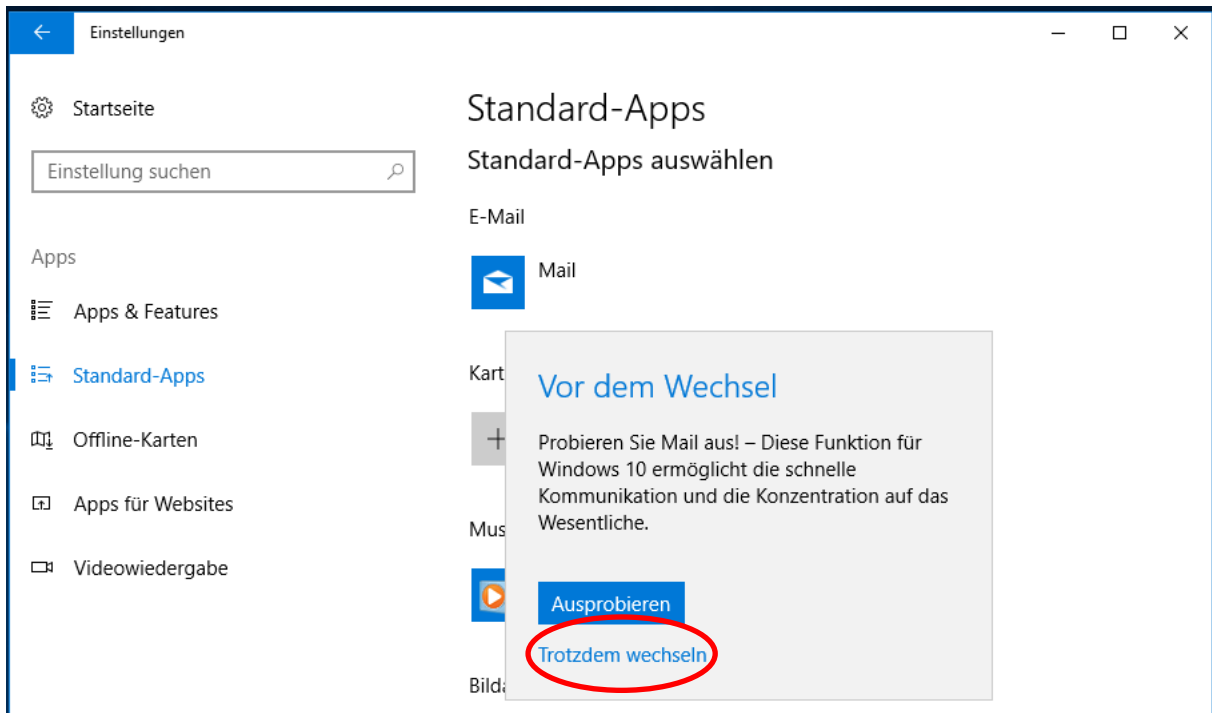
Einstellungen

Startseite

Einstellung suchen

Apps

Apps & Features

Standard-Apps

Offline-Karten

Apps für Websites

Videowiedergabe

Standard-Apps

Standard-Apps auswählen

E-Mail

Mail

Kart

Mus

Bild

Vor dem Wechsel

Probieren Sie Mail aus! – Diese Funktion für Windows 10 ermöglicht die schnelle Kommunikation und die Konzentration auf das Wesentliche.

Ausprobieren

Trotzdem wechseln